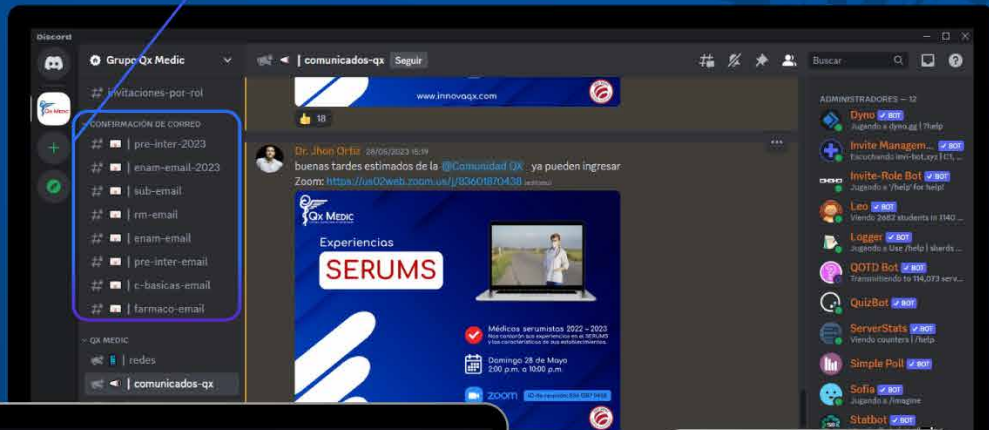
Discord

Grupo Qx Medic

invitaciones-por-rol

CONFIRMACIÓN DE CORREO

pre-inter-2023

enam-email-2023

sub-email

rm-email

enam-email

pre-inter-email

c-basicas-email

farmaco-email

QX MEDIC

redes

comunicados-qx

comunicados-qx Seguir

Buscar

www.innovaqx.com

18

Dr. Jhon Ortiz 28/05/2023 15:19
buenas tardes estimados de la @Comunidad QX ya pueden ingresar
Zoom: https://us02web.zoom.us/j/83601870438 (editado)

Qx MEDIC

Experiencias

SERUMS

Médicos serumistas 2022 – 2023
Nos contarán sus experiencias en el SERUMS y las características de sus establecimientos.

Domingo 28 de Mayo
2:00 p.m. a 10:00 p.m.

zoom ID de reunión: 836 0187 0438

ADMINISTRADORES — 12

Dyno BOT
Jugando a dyno.gg | ?help

Invite Managem... BOT
Escuchando invite-bot.xyz | CT, ...

Invite-Role Bot BOT
Jugando a '/help' for help!

Leo BOT
Viendo 2682 students in 3140 ...

Logger BOT
Jugando a Use /help | shards ...

QOTD Bot BOT
Transmitiendo to 114,073 serv...

QuizBot BOT

ServerStats BOT
Viendo counters | /help

Simple Poll BOT

Sofia BOT
Jugando a /imagine

Statbot BOT